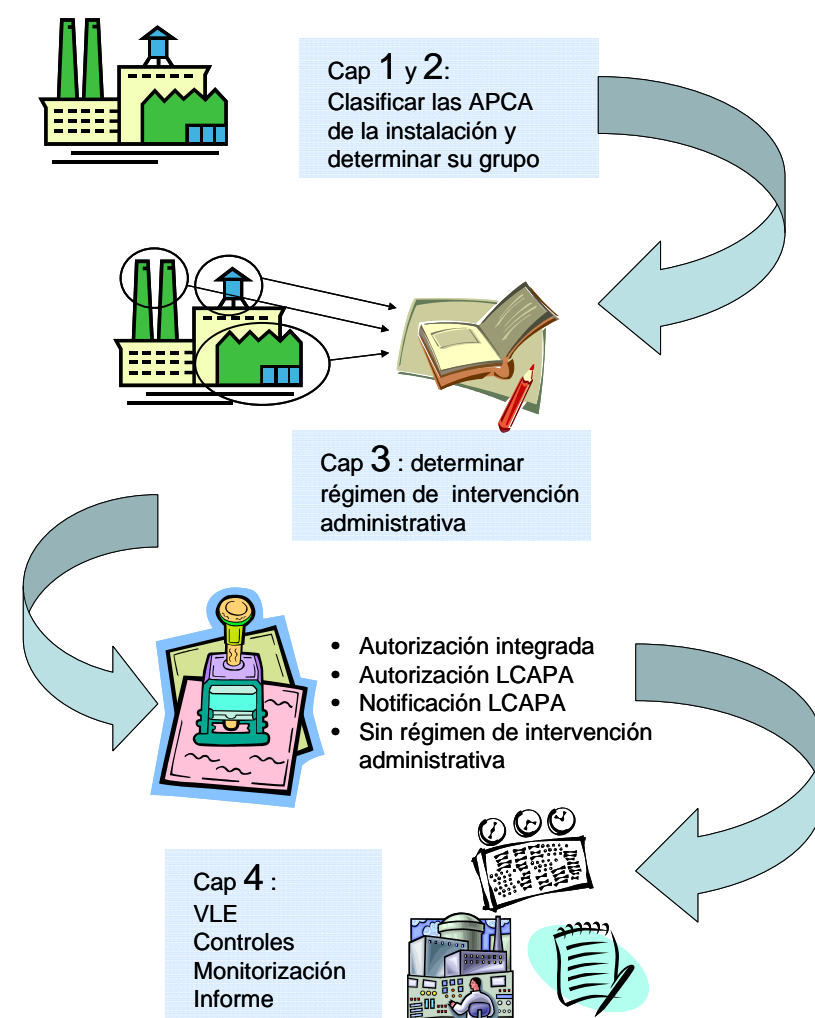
Cap 1 y 2:
Clasificar las APCA de la instalación y determinar su grupo

Cap 3 : determinar régimen de intervención administrativa

- Autorización integrada
- Autorización LCAPA
- Notificación LCAPA
- Sin régimen de intervención administrativa

Cap 4 :
VLE
Controles
Monitorización
Informe